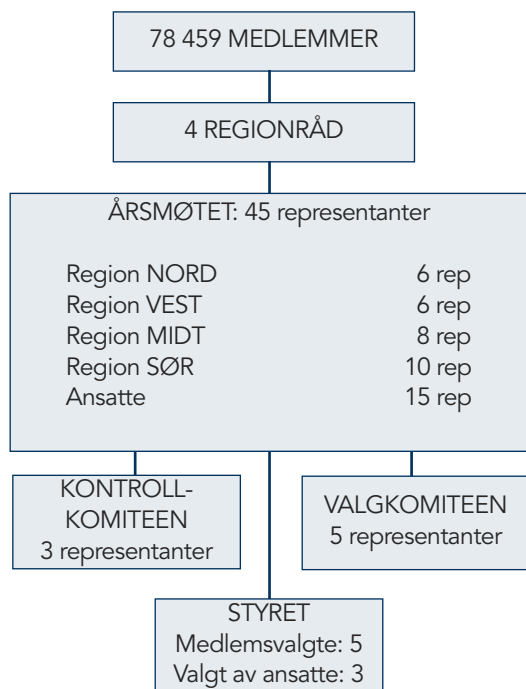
78 459 MEDLEMMER

4 REGIONRÅD

ÅRSMØTET: 45 representanter

| | |
|---|---|
| Region NORD | 6 rep |
| Region VEST | 6 rep |
| Region MIDT | 8 rep |
| Region SØR | 10 rep |
| Ansatte | 15 rep |

KONTROLL-KOMITEEN
3 representanter

VALGKOMITEEN
5 representanter

STYRET
Medlemsvalgte: 5
Valgt av ansatte: 3